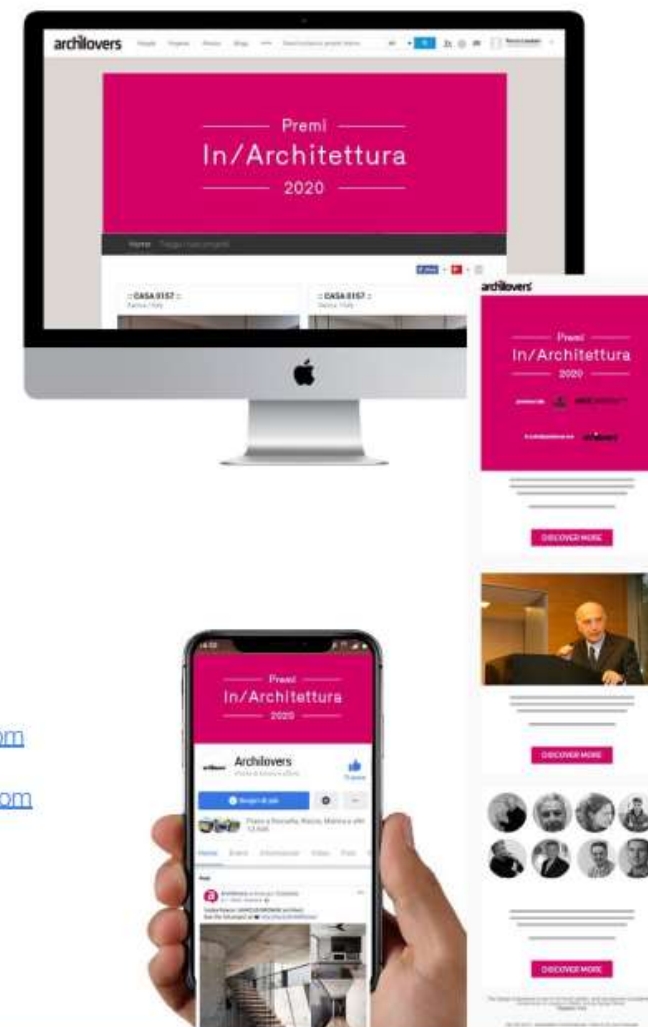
archilovers

Premi
In/Architettura
2020

Home

:: CASA 0157 ::

:: CASA 0157 ::

archilovers

Premi
In/Architettura
2020

DISCOVER MORE

DISCOVER MORE

DISCOVER MORE

Premi
In/Architettura
2020

Archilovers

om

om